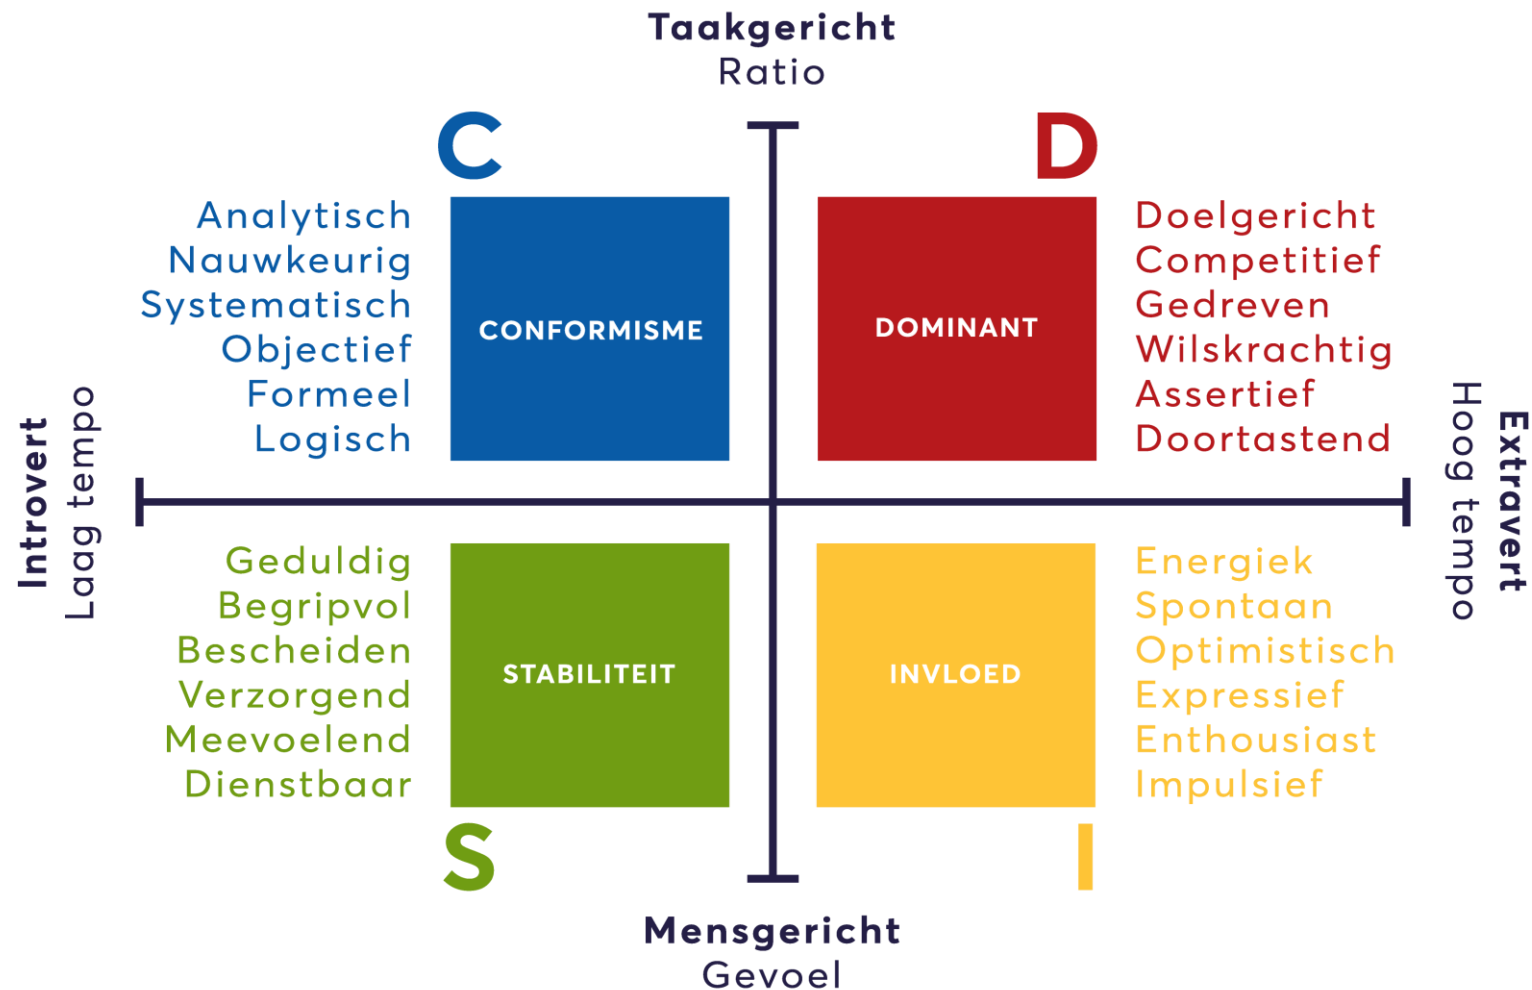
Taakgericht
Ratio

C

Analytisch
Nauwkeurig
Systematisch
Objectief
Formeel
Logisch

CONFORMISME

D

DOMINANT

Doelgericht
Competitief
Gedreven
Wilskrachtig
Assertief
Doortastend

Introvert
Laag tempo

Extravert
Hoog tempo

Geduldig
Begripvol
Bescheiden
Verzorgend
Meevoelend
Dienstbaar

STABILITEIT

INVLOED

Energiek
Spontaan
Optimistisch
Expressief
Enthousiast
Impulsief

S

I

Mensgericht
Gevoel